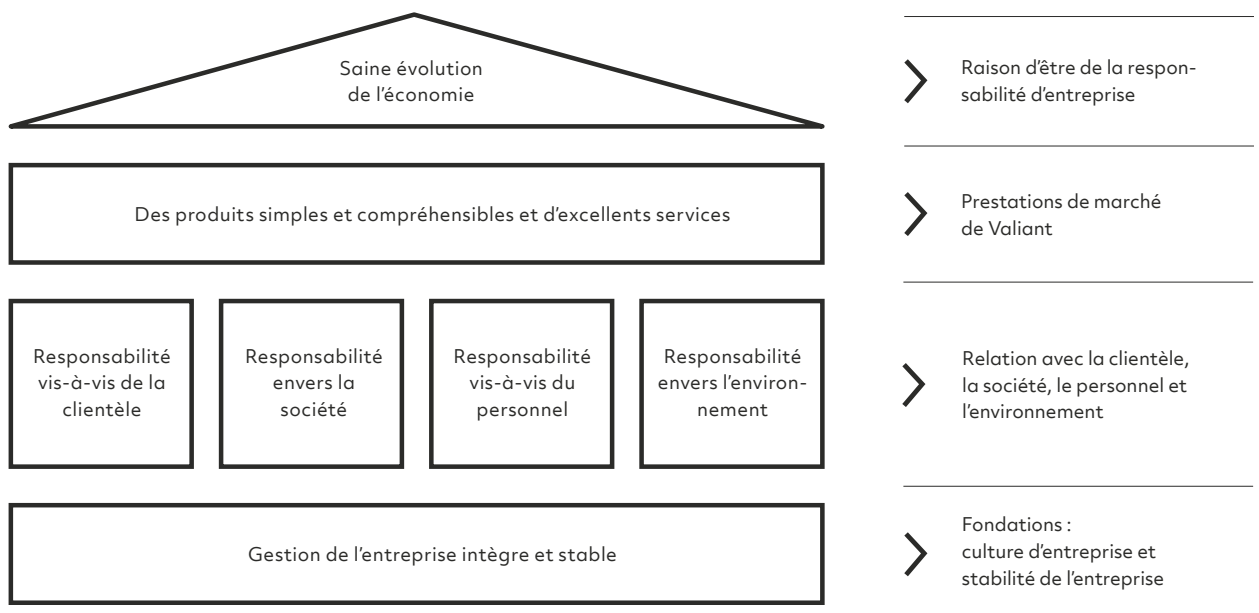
Saine évolution de l'économie

Raison d'être de la responsabilité d'entreprise

Des produits simples et compréhensibles et d'excellents services

Prestations de marché de Valiant

Responsabilité vis-à-vis de la clientèle

Responsabilité envers la société

Responsabilité vis-à-vis du personnel

Responsabilité envers l'environnement

Relation avec la clientèle, la société, le personnel et l'environnement

Gestion de l'entreprise intègre et stable

Fondations : culture d'entreprise et stabilité de l'entreprise